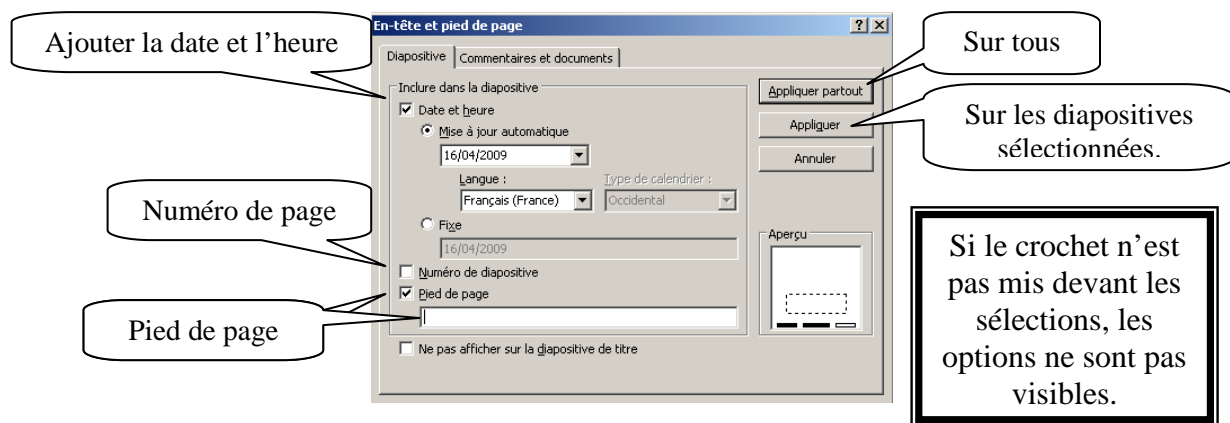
En-tête et pied de page

?

X

Ajouter la date et l'heure

Diapositive

Commentaires et documents

Inclure dans la diapositive

Date et heure

Mise à jour automatique

16/04/2009

Langue :

Français (France)

Type de calendrier :

Occidental

Fixe

16/04/2009

Numéro de page

Numéro de diapositive

Pied de page

Pied de page

Ne pas afficher sur la diapositive de titre

Appliquer partout

Appliquer

Annuler

Aperçu

Sur tous

Sur les diapositives sélectionnées.

Si le crochet n'est pas mis devant les sélections, les options ne sont pas visibles.